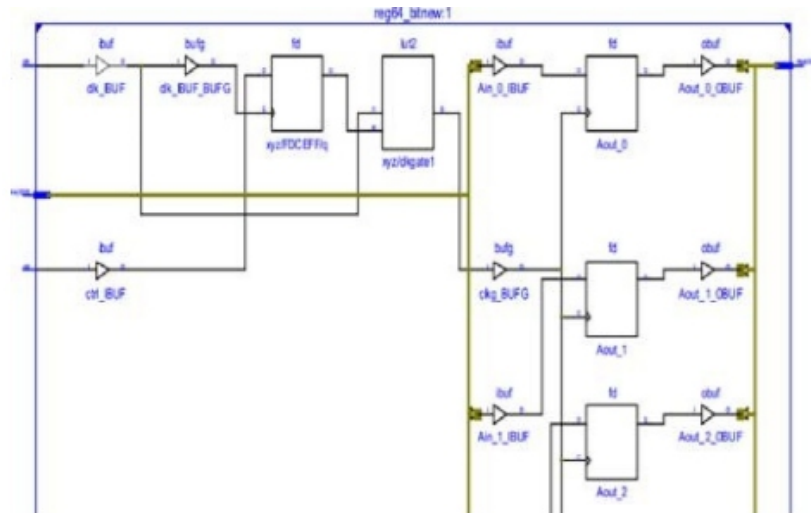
reg64_bitnew:1

ibuf
clk_BUF

bufg
clk_BUF_BUFG

fd
xyz/FDCEFFiq

lut2
xyz/clkgate1

ibuf
Ain_0_IBUF

fd
Aout_0

obuf
Aout_0_OBUF

ibuf
ctrl_IBUF

bufg
clkg_BUFG

fd
Aout_1

obuf
Aout_1_OBUF

ibuf
Ain_1_IBUF

fd
Aout_2

obuf
Aout_2_OBUF